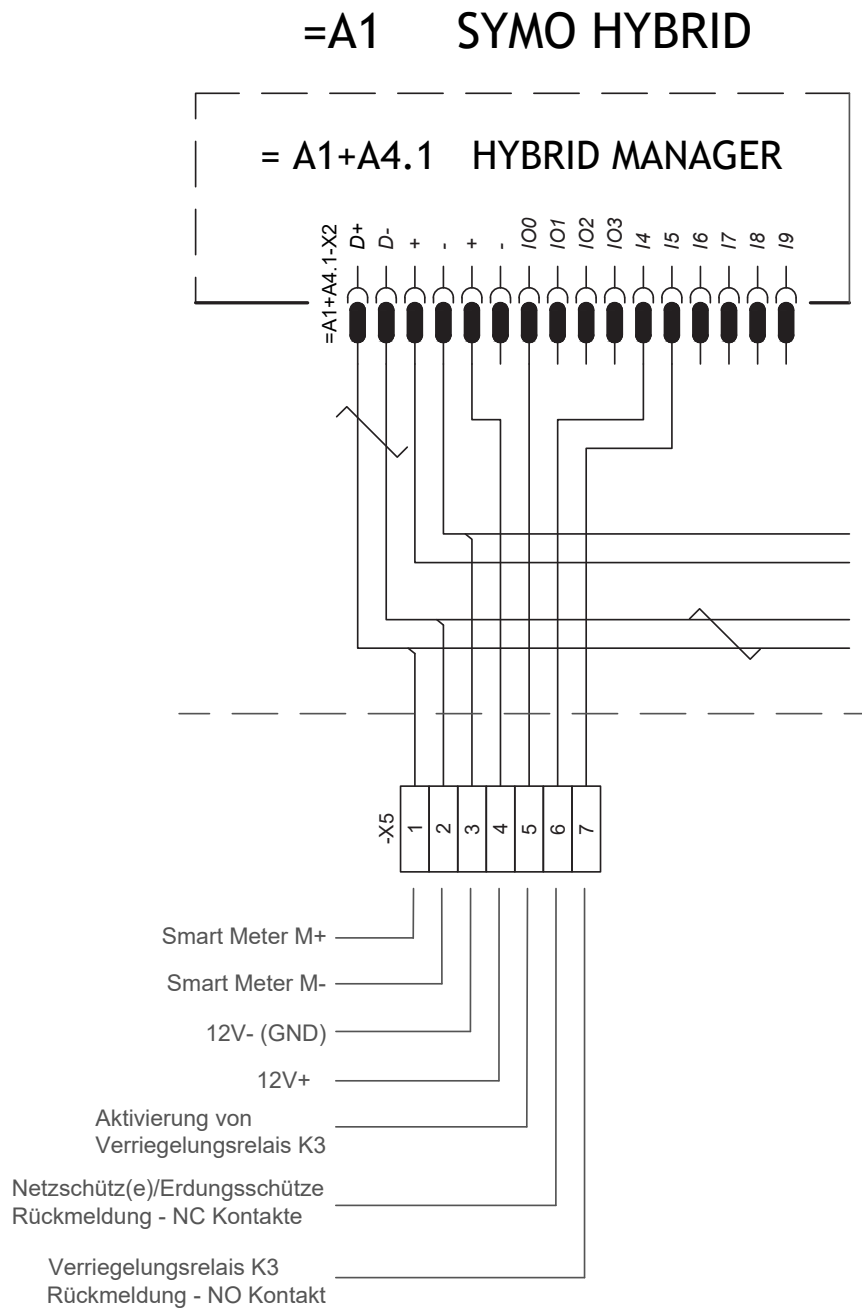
=A1 SYMO HYBRID

= A1+A4.1 HYBRID MANAGER

=A1+A4.1-X2 D+ D- + - + - IO0 IO1 IO2 IO3 I4 I5 I6 I7 I8 I9

-X5 1 2 3 4 5 6 7

Smart Meter M+

Smart Meter M-

12V- (GND)

12V+

Aktivierung von Verriegelungsrelais K3

Netzschütz(e)/Erdungsschütze Rückmeldung - NC Kontakte

Verriegelungsrelais K3 Rückmeldung - NO Kontakt